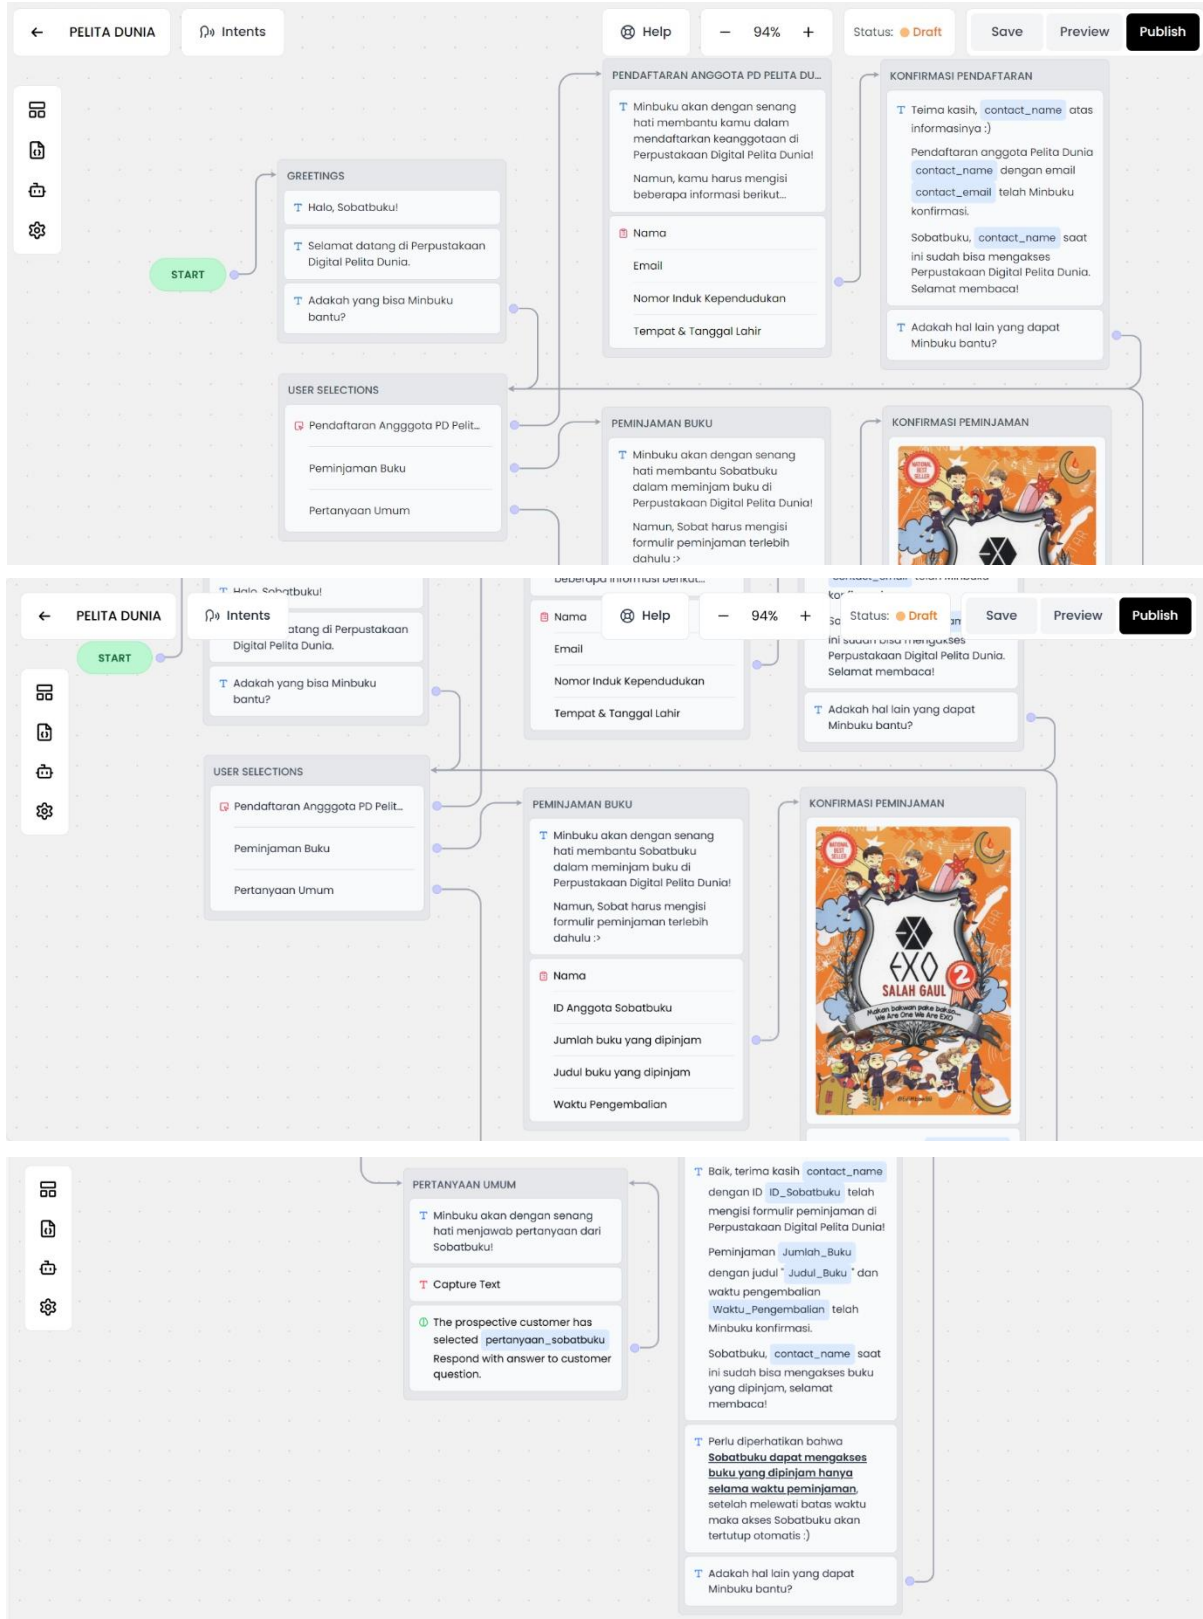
PELITA DUNIA
Intents
Help
– 94% +
Status: Draft
Save
Preview
Publish

START

GREETINGS
Halo, Sobatbuku!
Selamat datang di Perpustakaan Digital Pelita Dunia.
Adakah yang bisa Minbuku bantu?

USER SELECTIONS
Pendaftaran Angggota PD Pelit...
Peminjaman Buku
Pertanyaan Umum

PENDAFTARAN ANGGOTA PD PELITA DU...
Minbuku akan dengan senang hati membantu kamu dalam mendaftarkan keanggotaan di Perpustakaan Digital Pelita Dunia!
Namun, kamu harus mengisi beberapa informasi berikut...
Nama
Email
Nomor Induk Kependudukan
Tempat & Tanggal Lahir

KONFIRMASI PENDAFTARAN
Teima kasih, contact_name atas informasinya :)
Pendaftaran anggota Pelita Dunia contact_name dengan email contact_email telah Minbuku konfirmasi.
Sobatbuku, contact_name saat ini sudah bisa mengakses Perpustakaan Digital Pelita Dunia. Selamat membaca!
Adakah hal lain yang dapat Minbuku bantu?

PEMINJAMAN BUKU
Minbuku akan dengan senang hati membantu Sobatbuku dalam meminjam buku di Perpustakaan Digital Pelita Dunia!
Namun, Sobat harus mengisi formulir peminjaman terlebih dahulu :>
Nama
ID Anggota Sobatbuku
Jumlah buku yang dipinjam
Judul buku yang dipinjam
Waktu Pengembalian

KONFIRMASI PEMINJAMAN
NATIONAL BEST SELLER
EXO
2
SALAH GAUL
Makan bakwan pake bakso... We Are One We Are EXO

PERTANYAAN UMUM
Minbuku akan dengan senang hati menjawab pertanyaan dari Sobatbuku!
Capture Text
The prospective customer has selected pertanyaan_sobatbuku Respond with answer to customer question.

Baik, terima kasih contact_name dengan ID ID_Sobatbuku telah mengisi formulir peminjaman di Perpustakaan Digital Pelita Dunia!
Peminjaman Jumlah_Buku dengan judul " Judul_Buku " dan waktu pengembalian Waktu_Pengembalian telah Minbuku konfirmasi.
Sobatbuku, contact_name saat ini sudah bisa mengakses buku yang dipinjam, selamat membaca!
Perlu diperhatikan bahwa Sobatbuku dapat mengakses buku yang dipinjam hanya selama waktu peminjaman, setelah melewati batas waktu maka akses Sobatbuku akan tertutup otomatis :)
Adakah hal lain yang dapat Minbuku bantu?